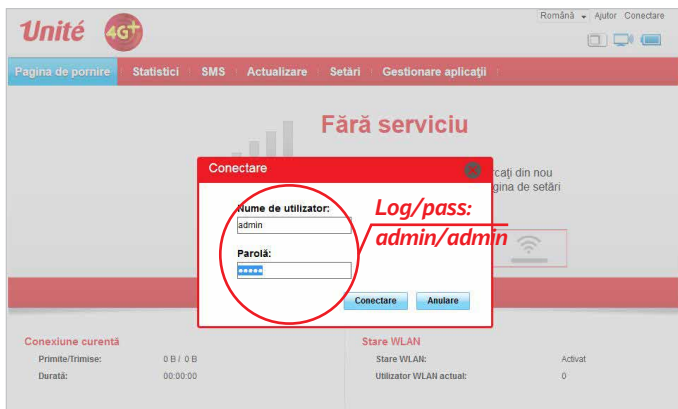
Unité 4G+

Română Ajutor Conectare

Pagina de pornire | Statistici | SMS | Actualizare | Setări | Gestionare aplicații

Fără serviciu

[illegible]cați din nou
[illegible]gina de setări

Conectare

Nume de utilizator:
admin

Parolă:
•••••

Conectare | Anulare

Log/pass:
admin/admin

Conexiune curentă
Primite/Trimise: 0 B / 0 B
Durată: 00:00:00

Stare WLAN
Stare WLAN: Activat
Utilizator WLAN actual: 0